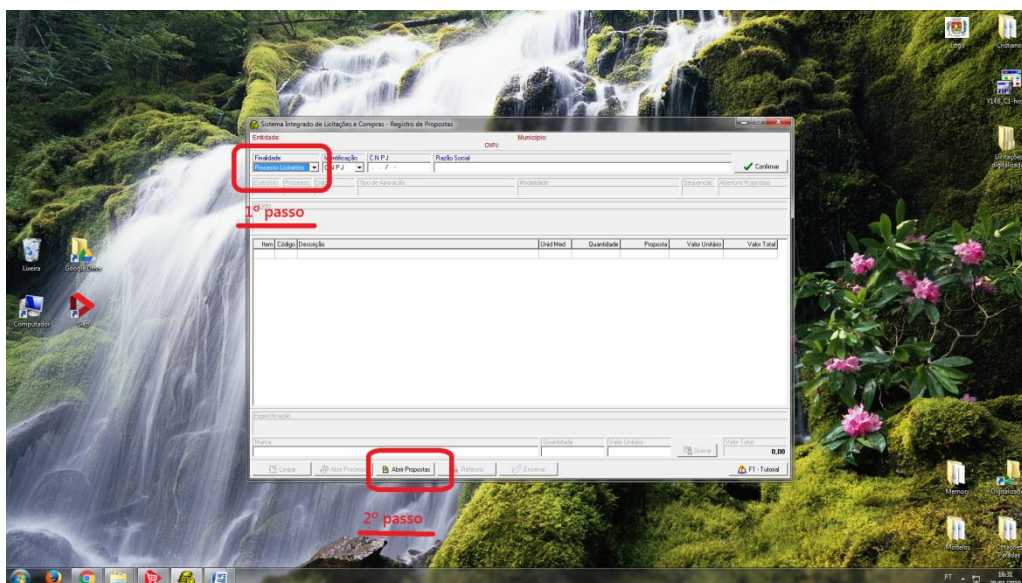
Sistema Integrado de Licitações e Compras - Registro de Propostas

Entidade:
Município:
CNPJ:

Finalidade
Processo Licitatório
Identificação
C.N.P.J.
C.N.P.J.
Razão Social
Confirmar

Exercício
Processo
Tipo de Apuração
Modalidade
Sequencial
Abertura Propostas

1º passo

| Item | Código | Descrição | Unid.Med | Quantidade | Proposta | Valor Unitário | Valor Total |
|---|---|---|---|---|---|---|---|

Especificação
Marca
Quantidade
Valor Unitário
Gravar
Valor Total
0,00

Limpar
Abrir Processo
Abrir Propostas
Relatório
Encerrar
F1 - Tutorial

2º passo

Lixeira
Google Drive
Computador
Siloi
Cristiano
Memory
Digitalizações
Modelos
Licitações digitalizadas
10:31
PT